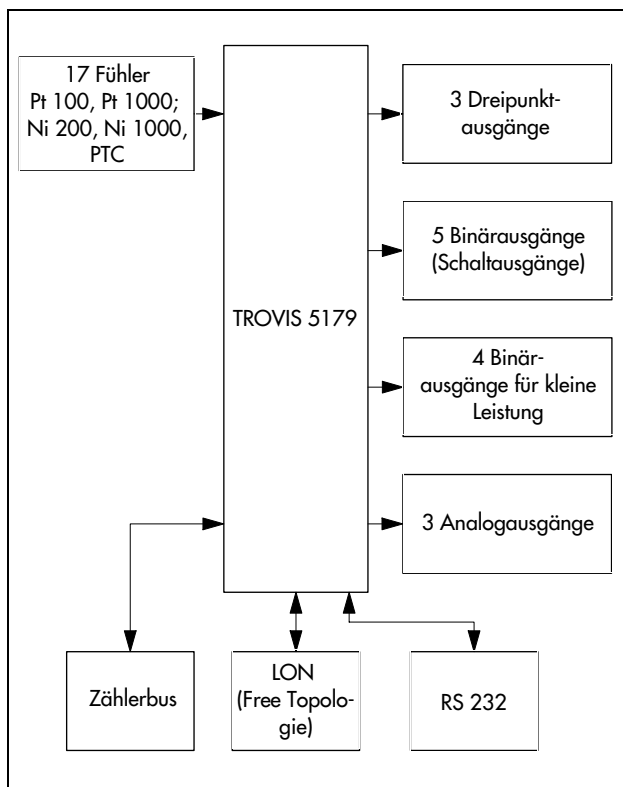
17 Fühler
Pt 100, Pt 1000;
Ni 200, Ni 1000,
PTC

TROVIS 5179

3 Dreipunktausgänge

5 Binärausgänge
(Schaltausgänge)

4 Binärausgänge für kleine Leistung

3 Analogausgänge

Zählerbus

LON
(Free Topologie)

RS 232